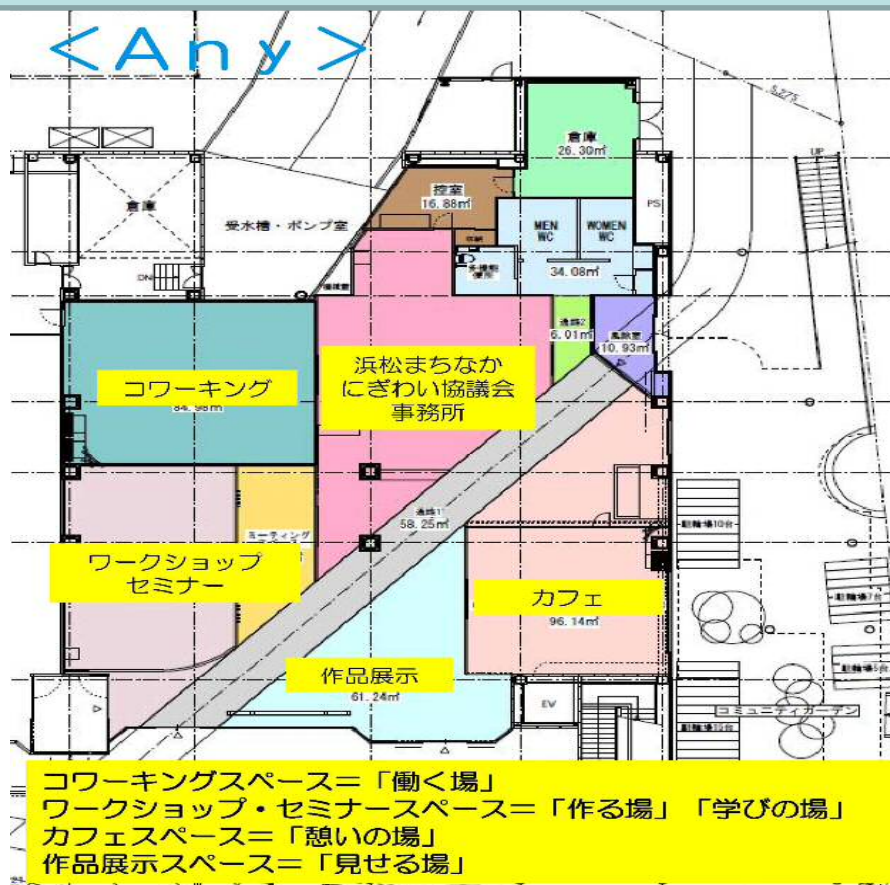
<Any>

倉庫
26.30㎡

控室
16.88㎡

倉庫

受水槽・ポンプ室

MEN WC

WOMEN WC

34.08㎡

PS

UP

DN

通路2
6.01㎡

風除室
10.93㎡

コワーキング
84.98㎡

浜松まちなか
にぎわい協議会
事務所

通路1
58.25㎡

ミーティング

ワークショップ
セミナー

カフェ
96.14㎡

作品展示
61.24㎡

EV

駐輪場10台

駐輪場5台

コミュニティガーデン

コワーキングスペース＝「働く場」
ワークショップ・セミナースペース＝「作る場」「学びの場」
カフェスペース＝「憩いの場」
作品展示スペース＝「見せる場」